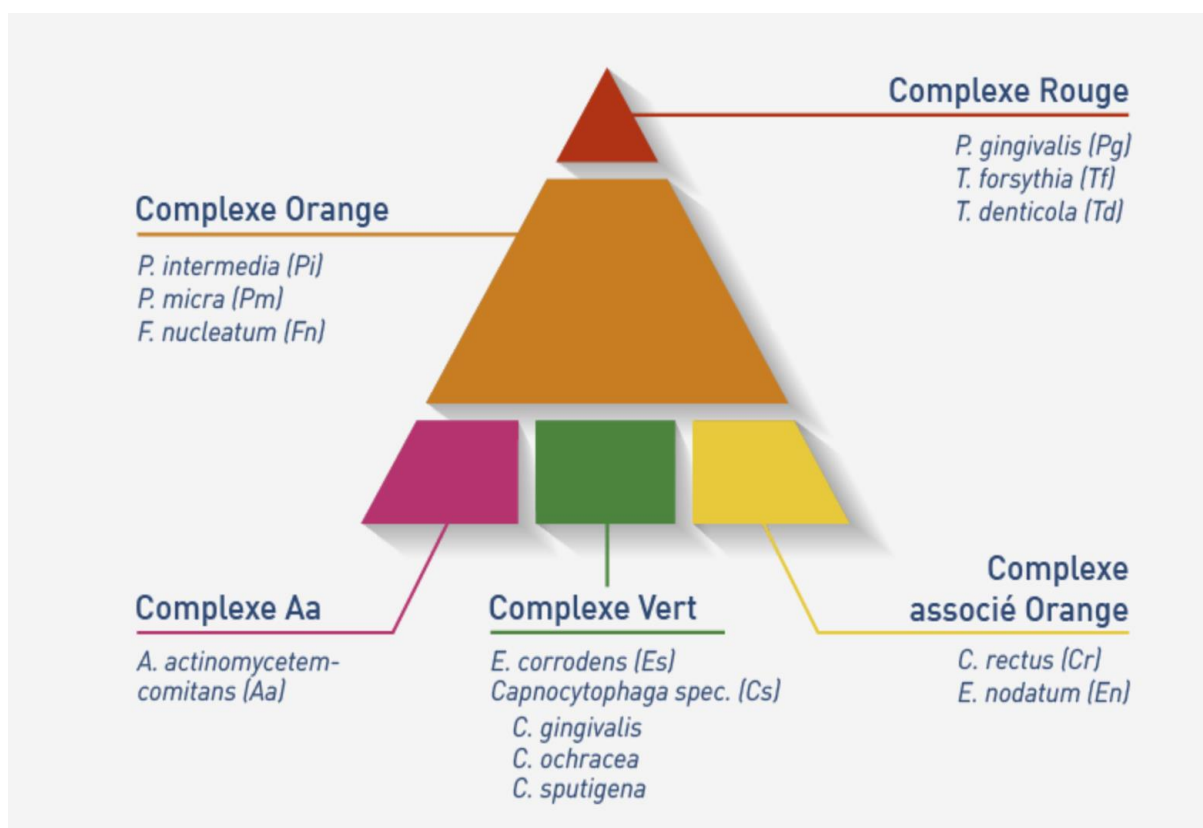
Complexe Rouge

P. gingivalis (Pg)
T. forsythia (Tf)
T. denticola (Td)

Complexe Orange

P. intermedia (Pi)
P. micra (Pm)
F. nucleatum (Fn)

Complexe Aa

A. actinomycetemcomitans (Aa)

Complexe Vert

E. corrodens (Es)
Capnocytophaga spec. (Cs)
C. gingivalis
C. ochracea
C. sputigena

Complexe associé Orange

C. rectus (Cr)
E. nodatum (En)